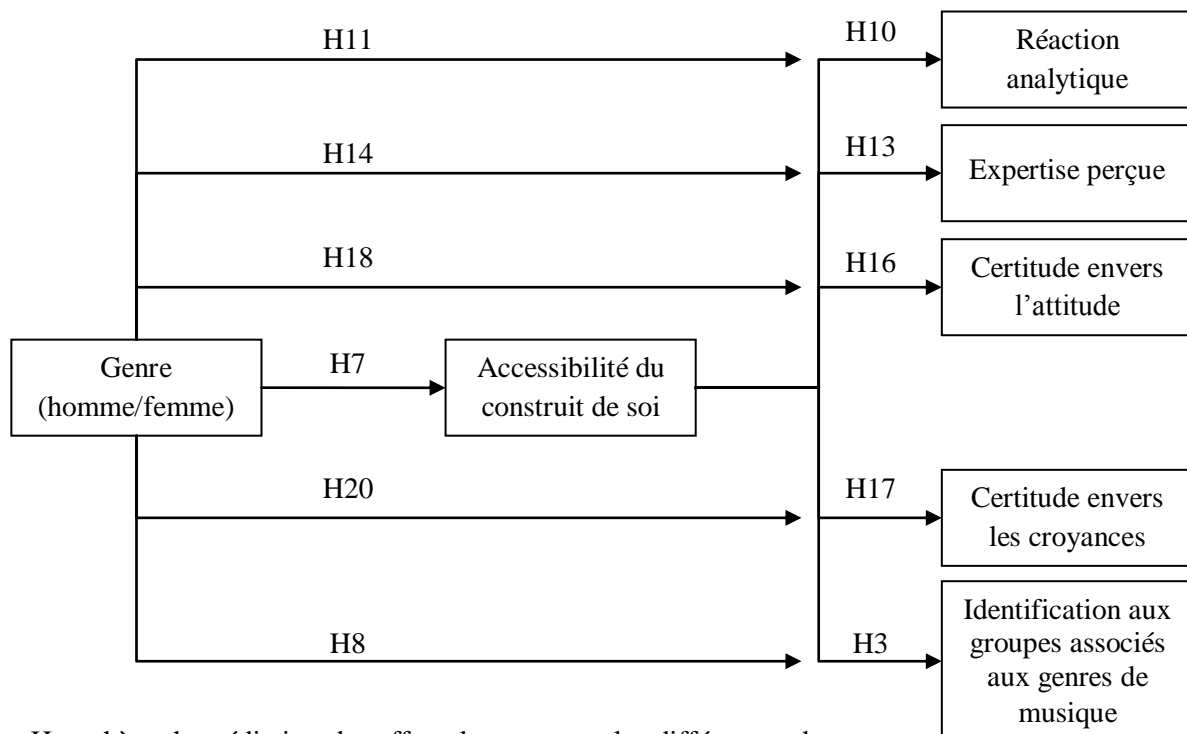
H11

H10

Réaction analytique

H14

H13

Expertise perçue

H18

H16

Certitude envers l'attitude

Genre (homme/femme)

H7

Accessibilité du construit de soi

H20

H17

Certitude envers les croyances

H8

H3

Identification aux groupes associés aux genres de musique

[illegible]